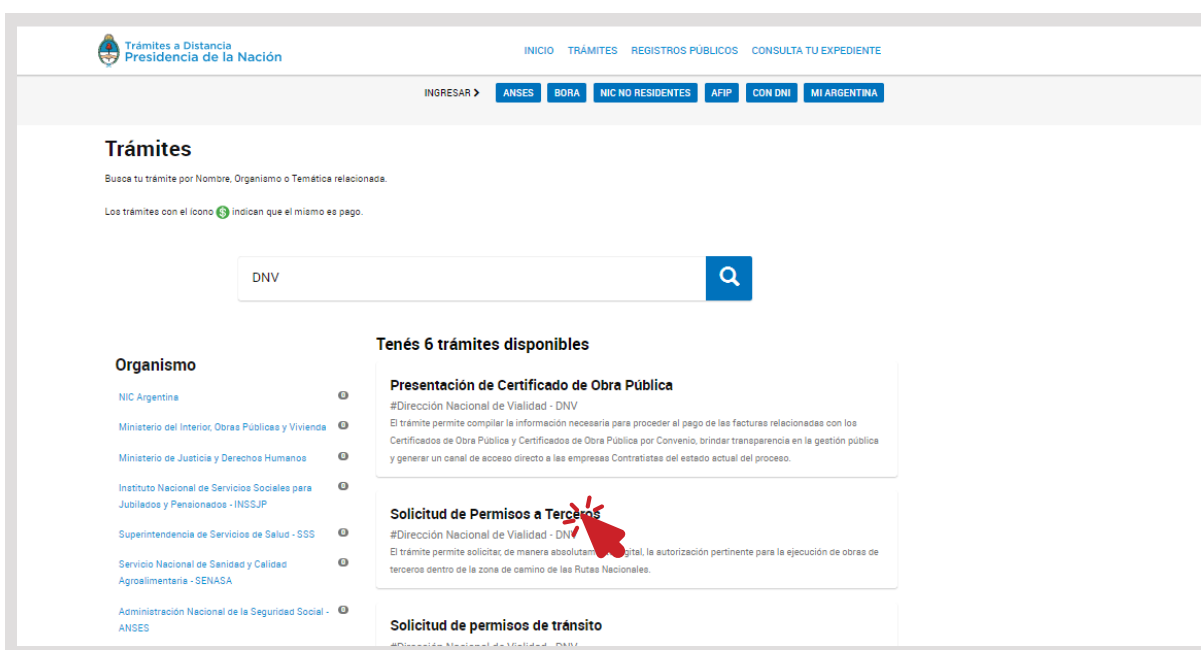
Trámites a Distancia
Presidencia de la Nación

INICIO TRÁMITES REGISTROS PÚBLICOS CONSULTA TU EXPEDIENTE

INGRESAR › ANSES BORA NIC NO RESIDENTES AFIP CON DNI MI ARGENTINA

Trámites

Busca tu trámite por Nombre, Organismo o Temática relacionada.

Los trámites con el ícono $ indican que el mismo es pago.

DNV

Organismo

NIC Argentina 0

Ministerio del Interior, Obras Públicas y Vivienda 0

Ministerio de Justicia y Derechos Humanos 0

Instituto Nacional de Servicios Sociales para Jubilados y Pensionados - INSSJP 0

Superintendencia de Servicios de Salud - SSS 0

Servicio Nacional de Sanidad y Calidad Agroalimentaria - SENASA 0

Administración Nacional de la Seguridad Social - ANSES 0

Tenés 6 trámites disponibles

Presentación de Certificado de Obra Pública

#Dirección Nacional de Vialidad - DNV

El trámite permite compilar la información necesaria para proceder al pago de las facturas relacionadas con los Certificados de Obra Pública y Certificados de Obra Pública por Convenio, brindar transparencia en la gestión pública y generar un canal de acceso directo a las empresas Contratistas del estado actual del proceso.

Solicitud de Permisos a Terceros

#Dirección Nacional de Vialidad - DNV

El trámite permite solicitar, de manera absolutam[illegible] digital, la autorización pertinente para la ejecución de obras de terceros dentro de la zona de camino de las Rutas Nacionales.

Solicitud de permisos de tránsito

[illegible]